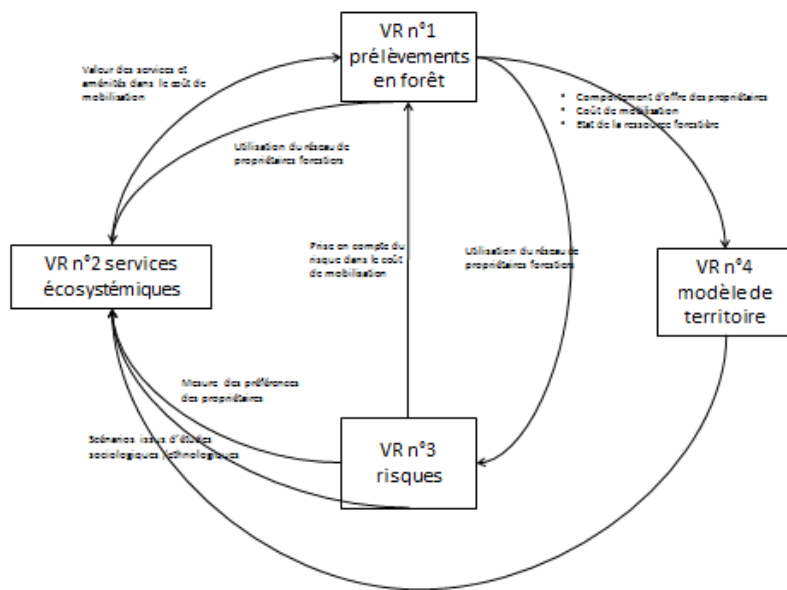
VR n°1 prélèvements en forêt

Valeur des services et aménités dans le coût de mobilisation

Comportement d'offre des propriétaires
Coût de mobilisation
Etat de la ressource forestière

Utilisation du réseau de propriétaires forestiers

VR n°2 services écosystémiques

Prise en compte du risque dans le coût de mobilisation

Utilisation du réseau de propriétaires forestiers

VR n°4 modèle de territoire

Mesure des préférences des propriétaires

Scénarios issus d'études sociologiques technologiques

VR n°3 risques